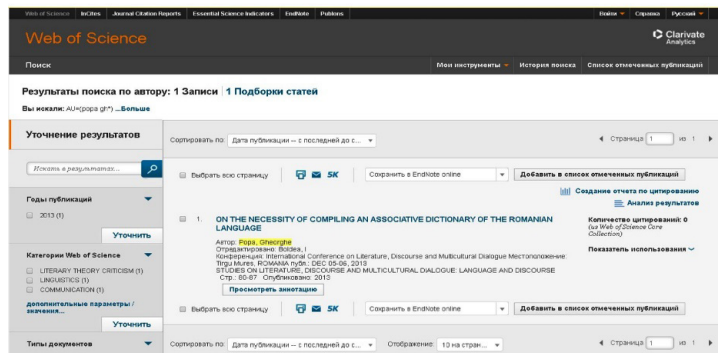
Web of Science | InCites | Journal Citation Reports | Essential Science Indicators | EndNote | Publons

Вхiд ▾ | Справка ▾ | Русский ▾

Web of Science

Clarivate Analytics

Поиск

Мои инструменты ▾ | История поиска | Список отмеченных публикаций

Результаты поиска по автору: 1 Записи | 1 Подборки статей

Вы искали: AU=(popa gh*) ...Больше

Уточнение результатов

Искать в результатах...

Годы публикаций

2013 (1)

Уточнить

Категории Web of Science

LITERARY THEORY CRITICISM (1)
LINGUISTICS (1)
COMMUNICATION (1)

дополнительные параметры / значения...

Уточнить

Типы документов

Сортировать по: Дата публикации -- с последней до с...

◄ Страница 1 из 1 ►

Выбрать всю страницу

5K

Сохранить в EndNote online

Добавить в список отмеченных публикаций

Создание отчета по цитированию

Анализ результатов

1. ON THE NECESSITY OF COMPILING AN ASSOCIATIVE DICTIONARY OF THE ROMANIAN LANGUAGE

Автор: Popa, Gheorghe
Отредактировано: Boldea, I
Конференция: International Conference on Literature, Discourse and Multicultural Dialogue Местоположение: Tirgu Mures, ROMANIA Дата публ.: DEC 05-06, 2013
STUDIES ON LITERATURE, DISCOURSE AND MULTICULTURAL DIALOGUE: LANGUAGE AND DISCOURSE
Стр.: 80-87 Опубликовано: 2013

Просмотреть аннотацию

Количество цитирований: 0
(из Web of Science Core Collection)

Показатель использования

Выбрать всю страницу

5K

Сохранить в EndNote online

Добавить в список отмеченных публикаций

Сортировать по: Дата публикации -- с последней до с...

Отображение: 10 на стран...

◄ Страница 1 из 1 ►